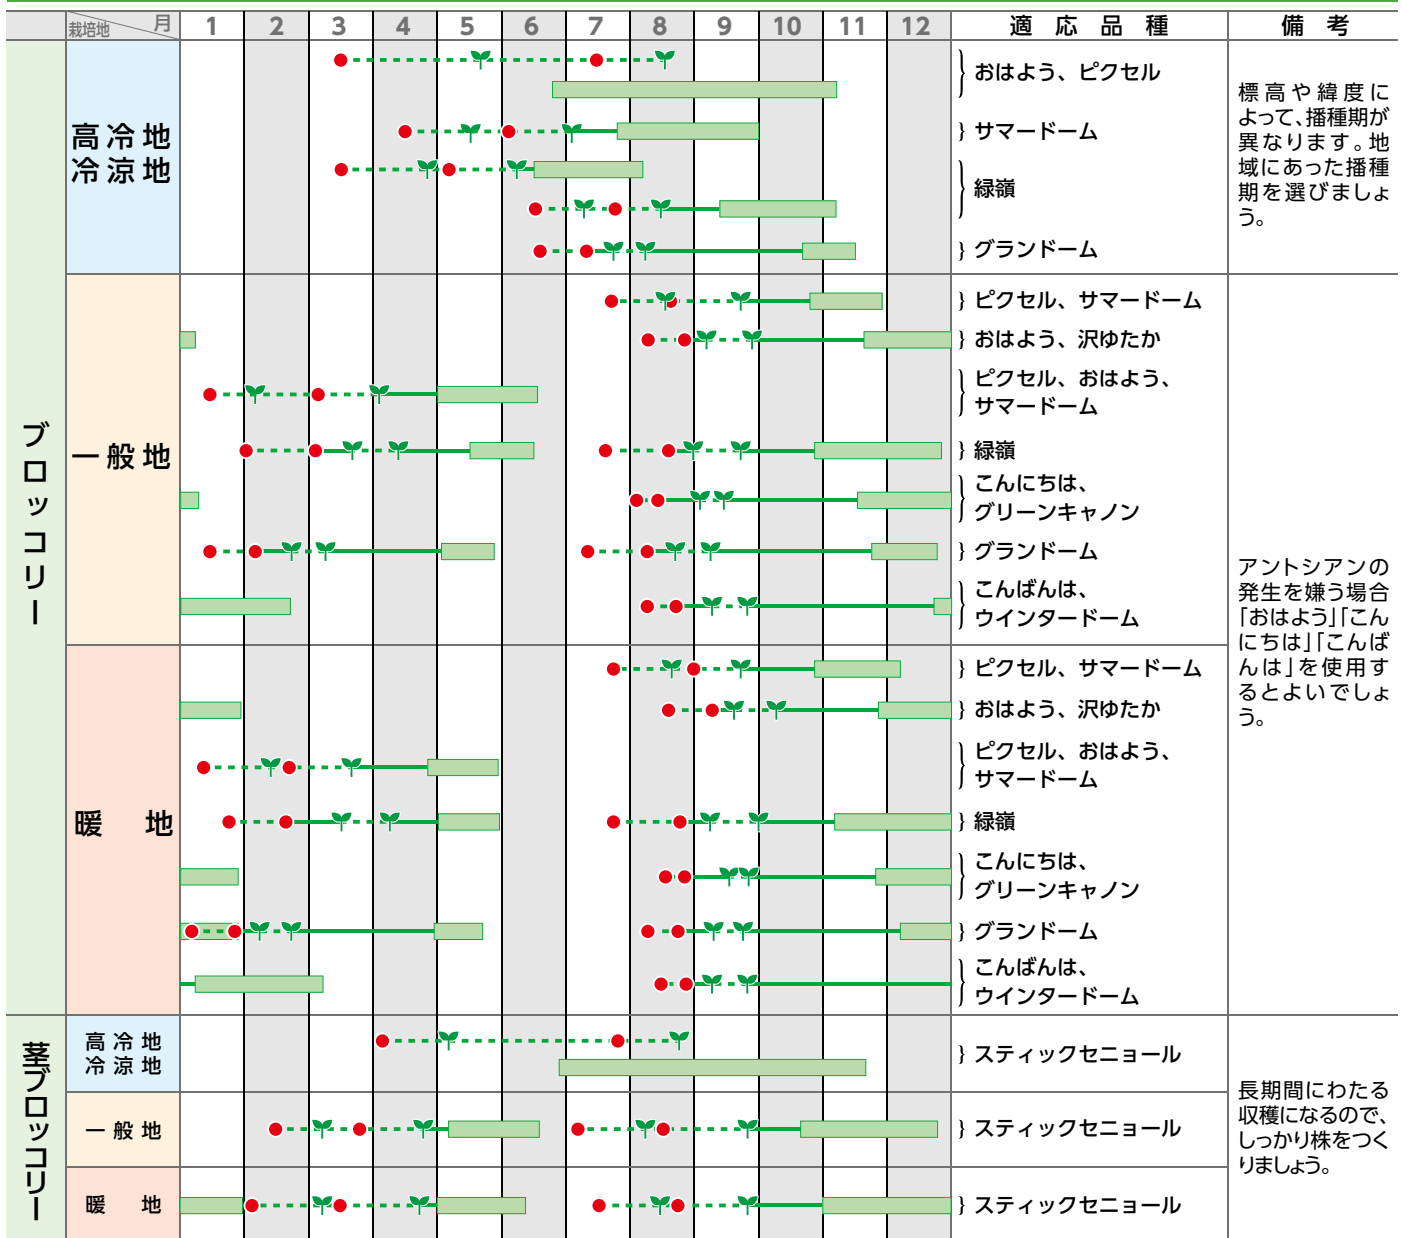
| 栽培地 月 | | 1 | 2 | 3 | 4 | 5 | 6 | 7 | 8 | 9 | 10 | 11 | 12 | 適応品種 | 備考 |
|---|---|---|---|---|---|---|---|---|---|---|---|---|---|---|---|
| ブロッコリー | 高冷地 冷涼地 | | | | | | | | | | | | | おはよう、ピクセル | 標高や緯度によって、播種期が異なります。地域にあった播種期を選びましょう。 |
| | | | | | | | | | | | | | | サマードーム | |
| | | | | | | | | | | | | | | 緑嶺 | |
| | | | | | | | | | | | | | | グランドーム | |
| | 一般地 | | | | | | | | | | | | | ピクセル、サマードーム | アントシアンの発生を嫌う場合「おはよう」「こんにちは」「こんばんは」を使用するとよいでしょう。 |
| | | | | | | | | | | | | | | おはよう、沢ゆたか | |
| | | | | | | | | | | | | | | ピクセル、おはよう、サマードーム | |
| | | | | | | | | | | | | | | 緑嶺 | |
| | | | | | | | | | | | | | | こんにちは、グリーンキャノン | |
| | | | | | | | | | | | | | | グランドーム | |
| | | | | | | | | | | | | | | こんばんは、ウインタードーム | |
| | 暖地 | | | | | | | | | | | | | ピクセル、サマードーム | |
| | | | | | | | | | | | | | | おはよう、沢ゆたか | |
| | | | | | | | | | | | | | | ピクセル、おはよう、サマードーム | |
| | | | | | | | | | | | | | | 緑嶺 | |
| | | | | | | | | | | | | | | こんにちは、グリーンキャノン | |
| | | | | | | | | | | | | | | グランドーム | |
| | | | | | | | | | | | | | | こんばんは、ウインタードーム | |
| 茎ブロッコリー | 高冷地 冷涼地 | | | | | | | | | | | | | スティックセニョール | 長期間にわたる収穫になるので、しっかり株をつくりましょう。 |
| | 一般地 | | | | | | | | | | | | | スティックセニョール | |
| | 暖地 | | | | | | | | | | | | | スティックセニョール | |